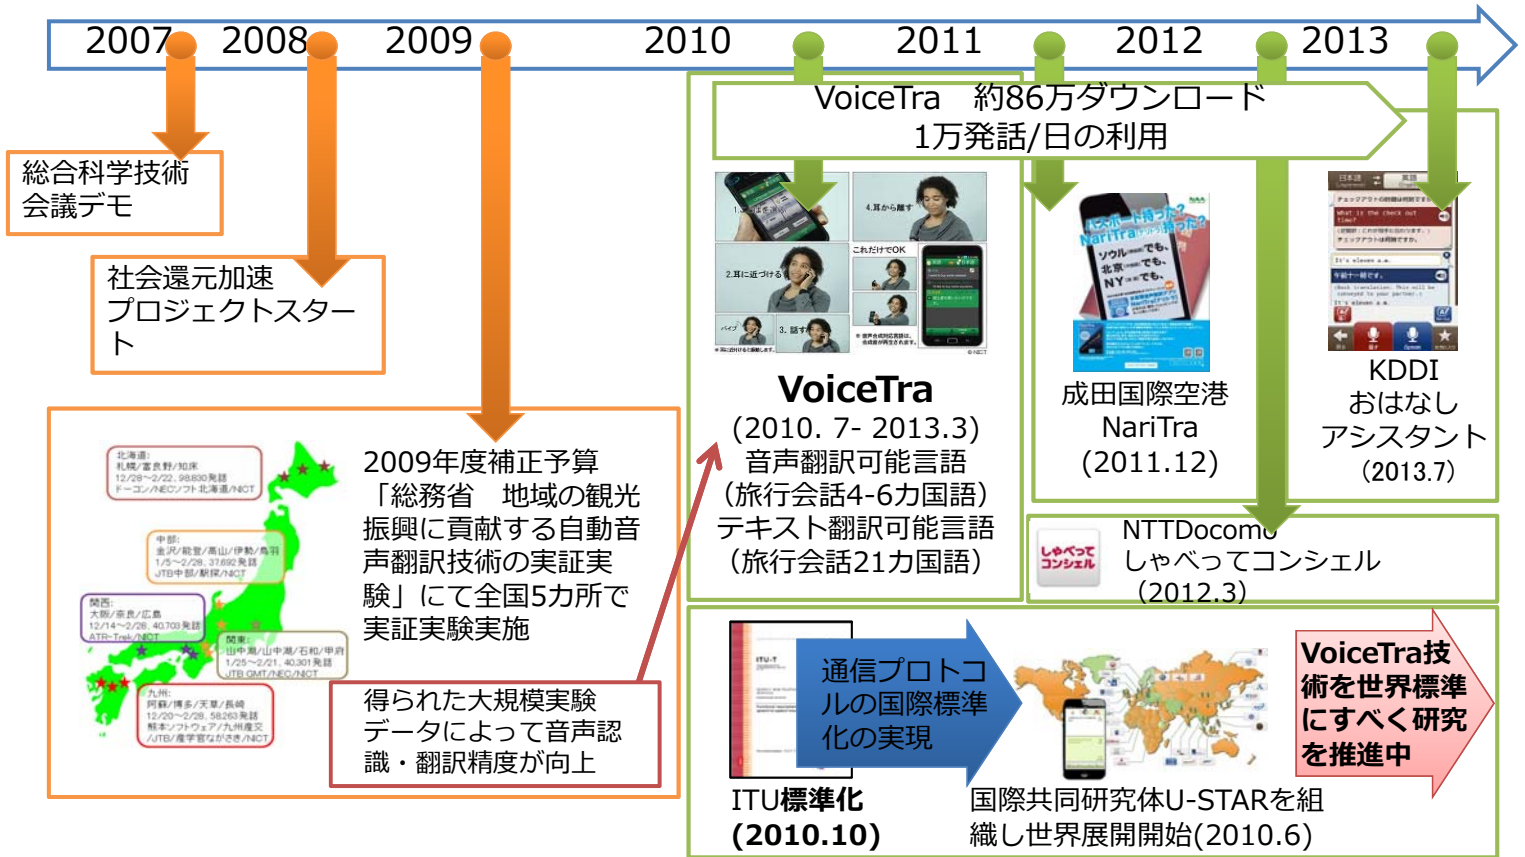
2007 2008 2009 2010 2011 2012 2013

総合科学技術会議デモ

社会還元加速プロジェクトスタート

北海道:
札幌/富良野/知床
12/28~2/22, 98,830発話
ドーコン/NEC/JTB北海道/NICT

中部:
金沢/能登/高山/伊勢/鳥羽
1/5~2/28, 37,692発話
JTB中部/駅探/NICT

関西:
大阪/奈良/広島
12/14~2/28, 40,703発話
ATR-Trek/NICT

関東:
山中湖/山中湖/石和/甲府
1/25~2/21, 40,301発話
JTB GMT/NEC/NICT

九州:
阿蘇/博多/天草/長崎
12/20~2/28, 58,263発話
熊本ソフトウェア/九州産交/JTB/産学官ながさき/NICT

2009年度補正予算「総務省　地域の観光振興に貢献する自動音声翻訳技術の実証実験」にて全国5カ所で実証実験実施

得られた大規模実験データによって音声認識・翻訳精度が向上

VoiceTra　約86万ダウンロード
1万発話/日の利用

4.耳から離す
2.耳に近づける
これだけでOK
3. 話す

VoiceTra
(2010. 7- 2013.3)
音声翻訳可能言語
(旅行会話4-6カ国語)
テキスト翻訳可能言語
(旅行会話21カ国語)

パスポート持った? NariTra持った?
ソウルでも、北京でも、NYでも。

成田国際空港
NariTra
(2011.12)

It's eleven a.m.

KDDI
おはなしアシスタント
(2013.7)

しゃべってコンシェル
NTTDocomo
しゃべってコンシェル
(2012.3)

ITU-T

ITU標準化
(2010.10)

通信プロトコルの国際標準化の実現

国際共同研究体U-STARを組織し世界展開開始(2010.6)

VoiceTra技術を世界標準にすべく研究を推進中